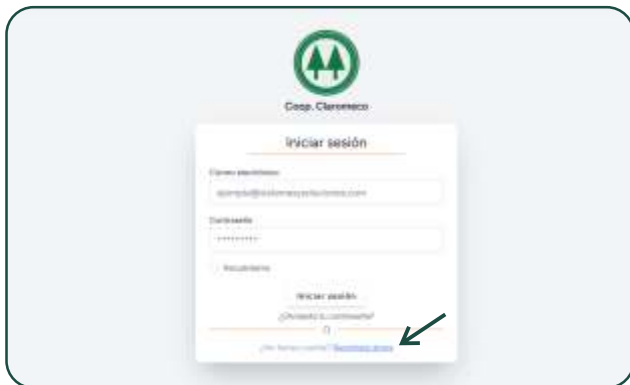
Coop. Claromeco

Iniciar sesión

Correo electrónico

ejemplo@sistemasysoluciones.com

Contraseña

··········

Recuérdame

Iniciar sesión

¿Olvidaste tu contraseña?

O

¿No tienes cuenta? Regístrate ahora